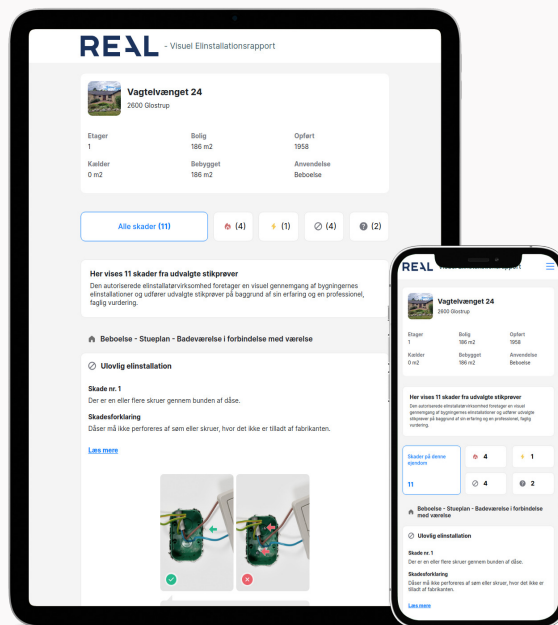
REAL - Visuel Elinstallationsrapport

Vagtelvænget 24
2600 Glostrup

| Etager | Bolig | Opført |
|---|---|---|
| 1 | 186 m2 | 1958 |
| Kælder | Bebygget | Anvendelse |
| 0 m2 | 186 m2 | Beboelse |

Alle skader (11)
(4)
(1)
(4)
(2)

Her vises 11 skader fra udvalgte stikprøver
Den autoriserede elinstallatørvirksomhed foretager en visuel gennemgang af bygningernes elinstallationer og udfører udvalgte stikprøver på baggrund af sin erfaring og en professionel, faglig vurdering.

Beboelse - Stueplan - Badeværelse i forbindelse med værelse

Ulovlig elinstallation

Skade nr. 1
Der er en eller flere skruer gennem bunden af dåse.

Skadesforklaring
Dåser må ikke perforeres af søm eller skruer, hvor det ikke er tilladt af fabrikanten.

Læs mere

REAL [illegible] rapport

Vagtelvænget 24
2600 Glostrup

| Etager | Bolig | Opført |
|---|---|---|
| 1 | 186 m2 | 1958 |
| Kælder | Bebygget | Anvendelse |
| 0 m2 | 186 m2 | Beboelse |

Her vises 11 skader fra udvalgte stikprøver
Den autoriserede elinstallatørvirksomhed foretager en visuel gennemgang af bygningernes elinstallationer og udfører udvalgte stikprøver på baggrund af sin erfaring og en professionel, faglig vurdering.

Skader på denne ejendom
11
4
1
4
2

Beboelse - Stueplan - Badeværelse i forbindelse med værelse

Ulovlig elinstallation

Skade nr. 1
Der er en eller flere skruer gennem bunden af dåse.

Skadesforklaring
Dåser må ikke perforeres af søm eller skruer, hvor det ikke er tilladt af fabrikanten.

Læs mere